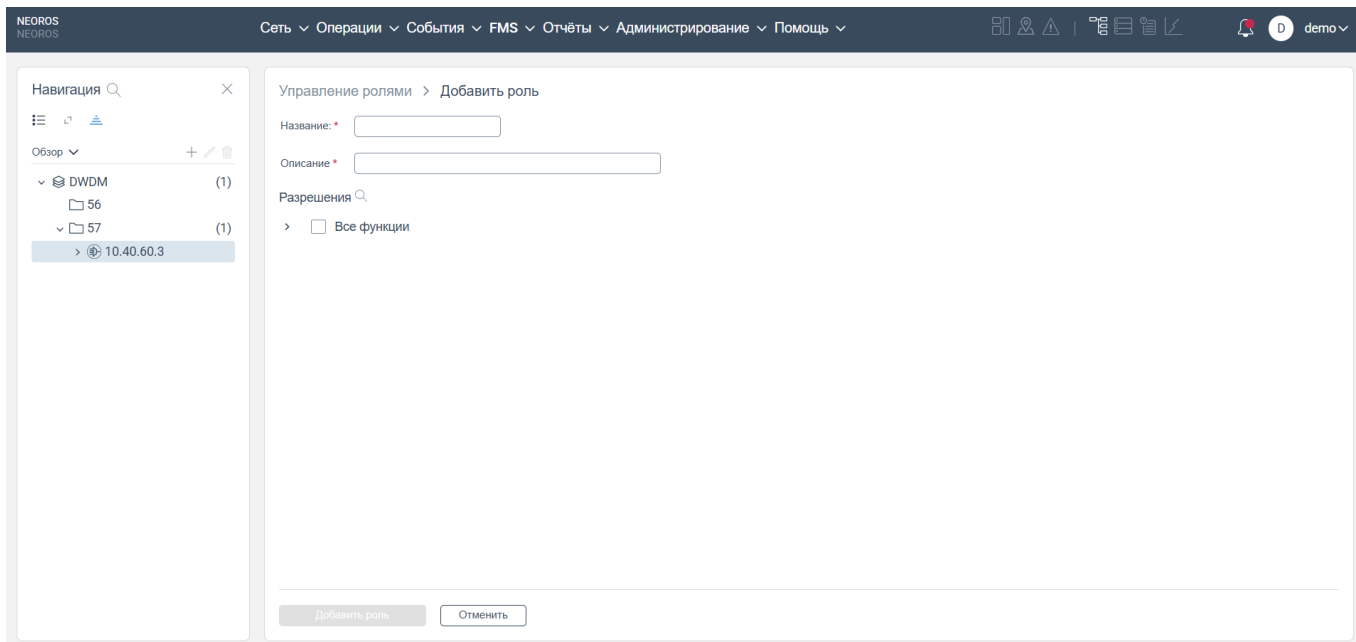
NEOROS
NEOROS

Сеть ∨ Операции ∨ События ∨ FMS ∨ Отчёты ∨ Администрирование ∨ Помощь ∨

D demo

Навигация

Обзор

DWDM (1)
56
57 (1)
10.40.60.3

Управление ролями > Добавить роль

Название: *

Описание *

Разрешения

Все функции

Добавить роль

Отменить